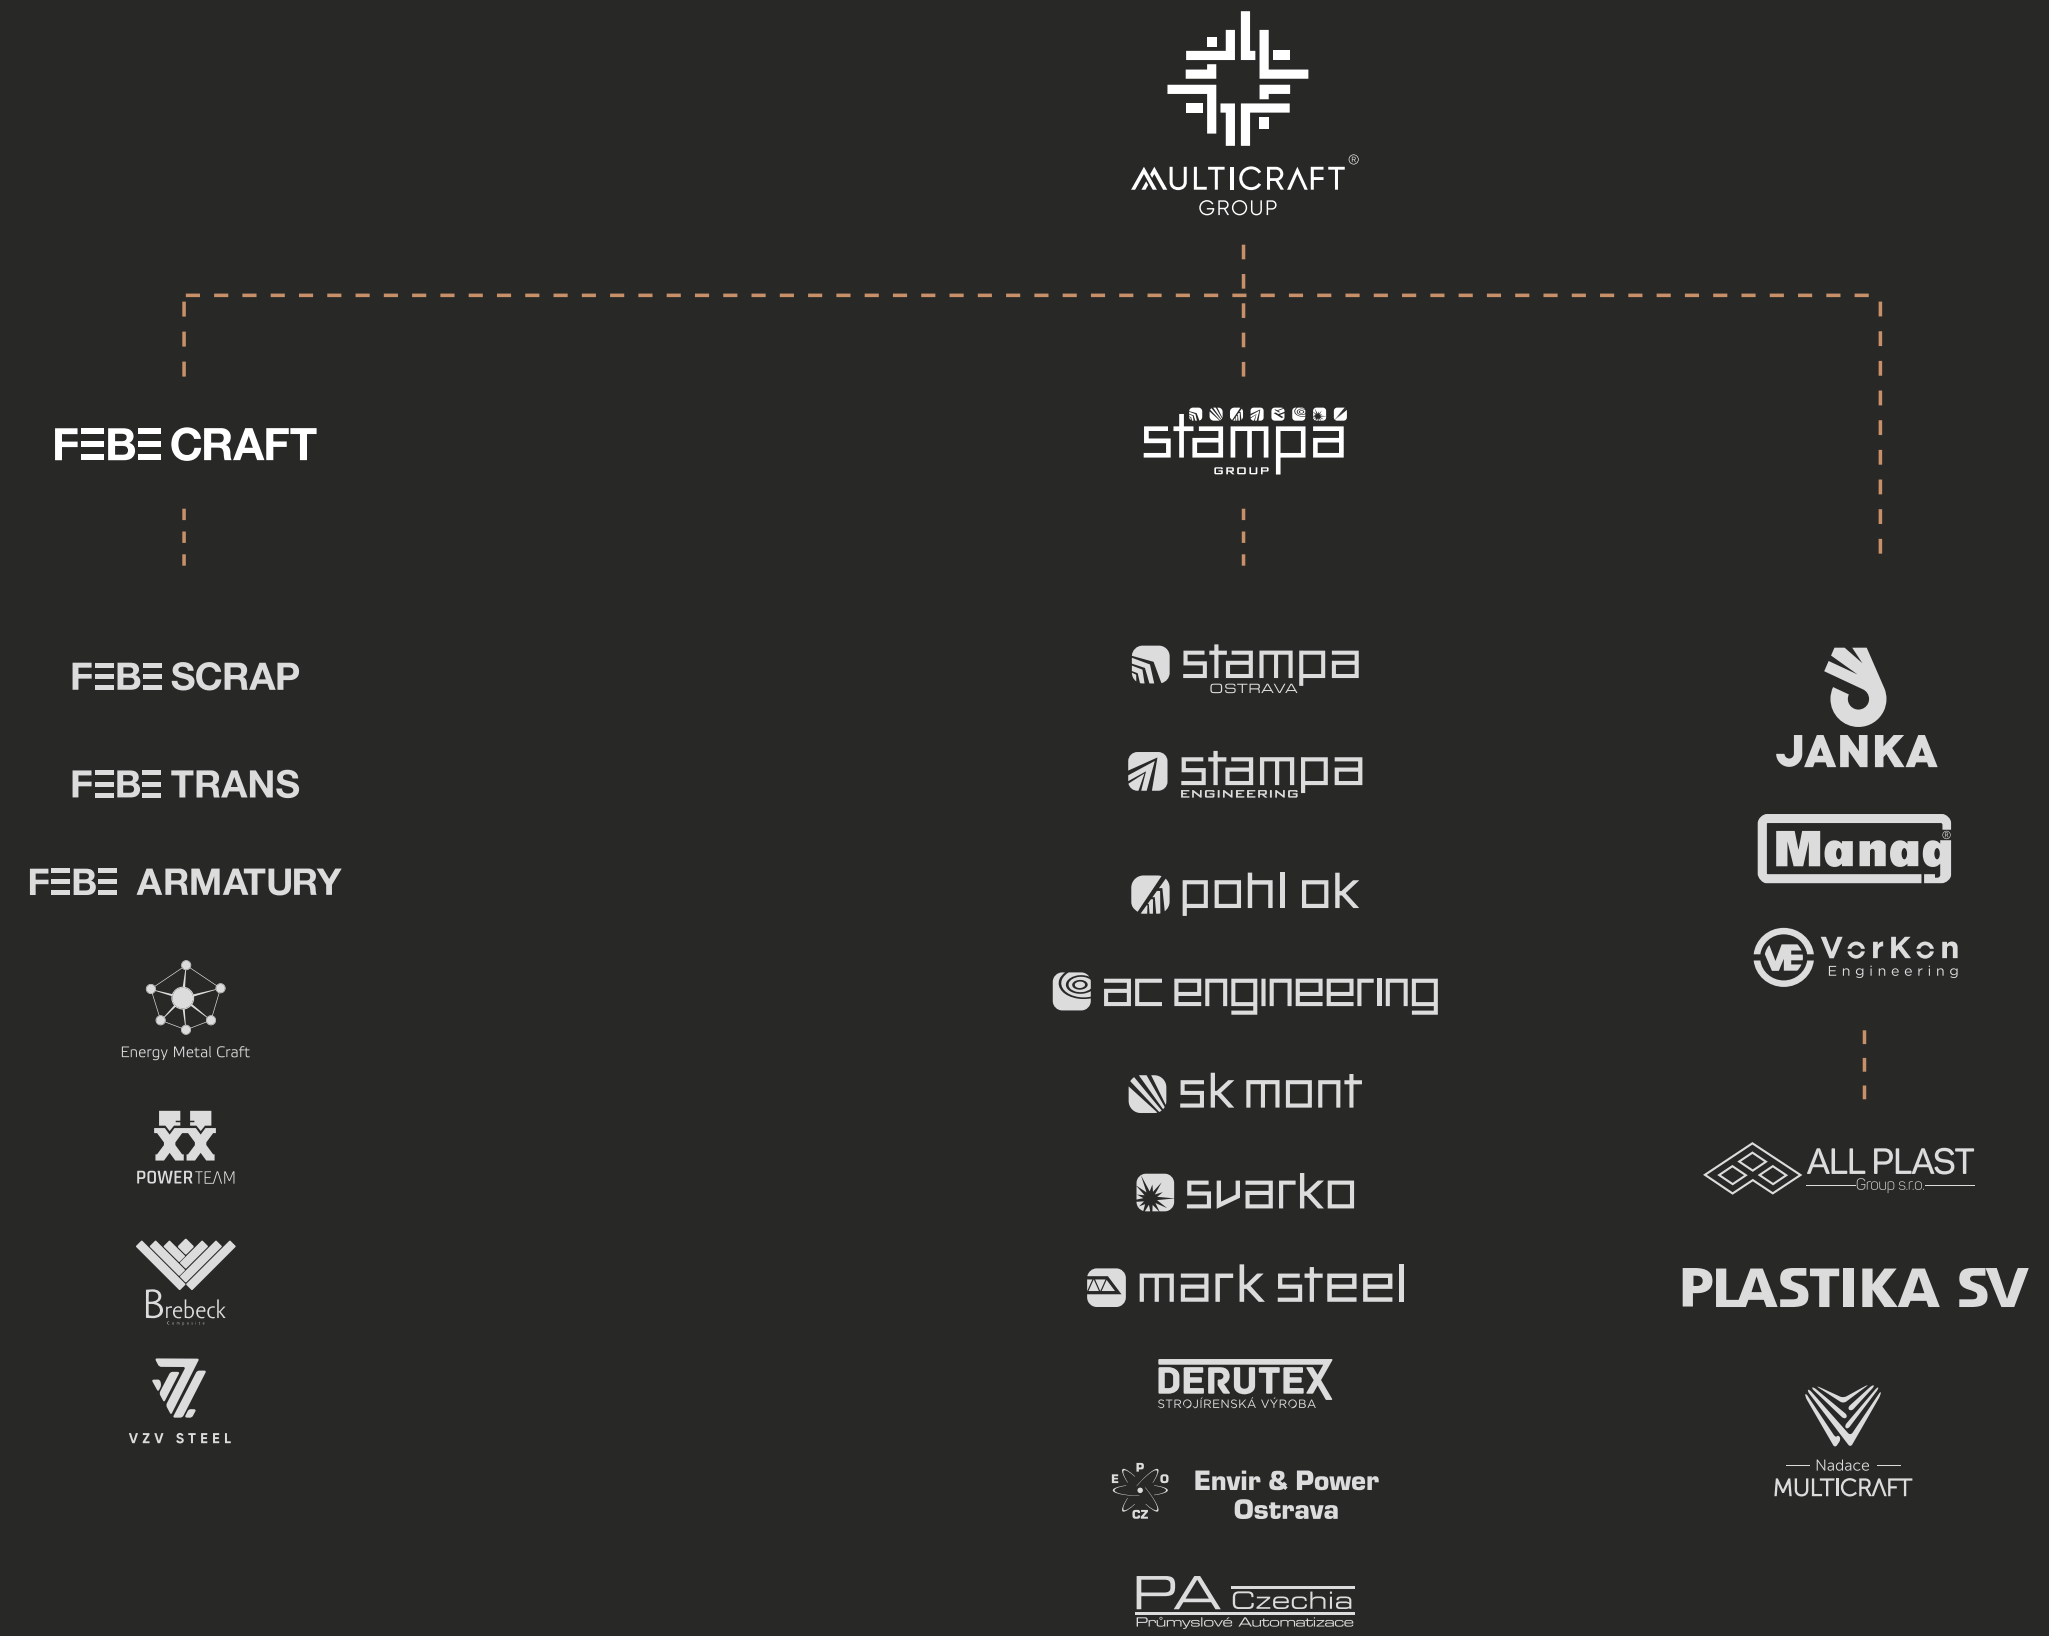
MULTICRAFT®
GROUP

FEBE CRAFT

stampa
GROUP

FEBE SCRAP

FEBE TRANS

FEBE ARMATURY

Energy Metal Craft

POWERTEAM

Brebeck

VZV STEEL

stampa
OSTRAVA

stampa
ENGINEERING

pohl ok

ac engineering

sk mont

svarko

mark steel

DERUTEX
STROJÍRENSKÁ VÝROBA

E P O
CZ
Envir & Power Ostrava

PA Czechia
Průmyslové Automatizace

JANKA

Manag®

VorKon
Engineering

ALL PLAST
Group s.r.o.

PLASTIKA SV

Nadace
MULTICRAFT